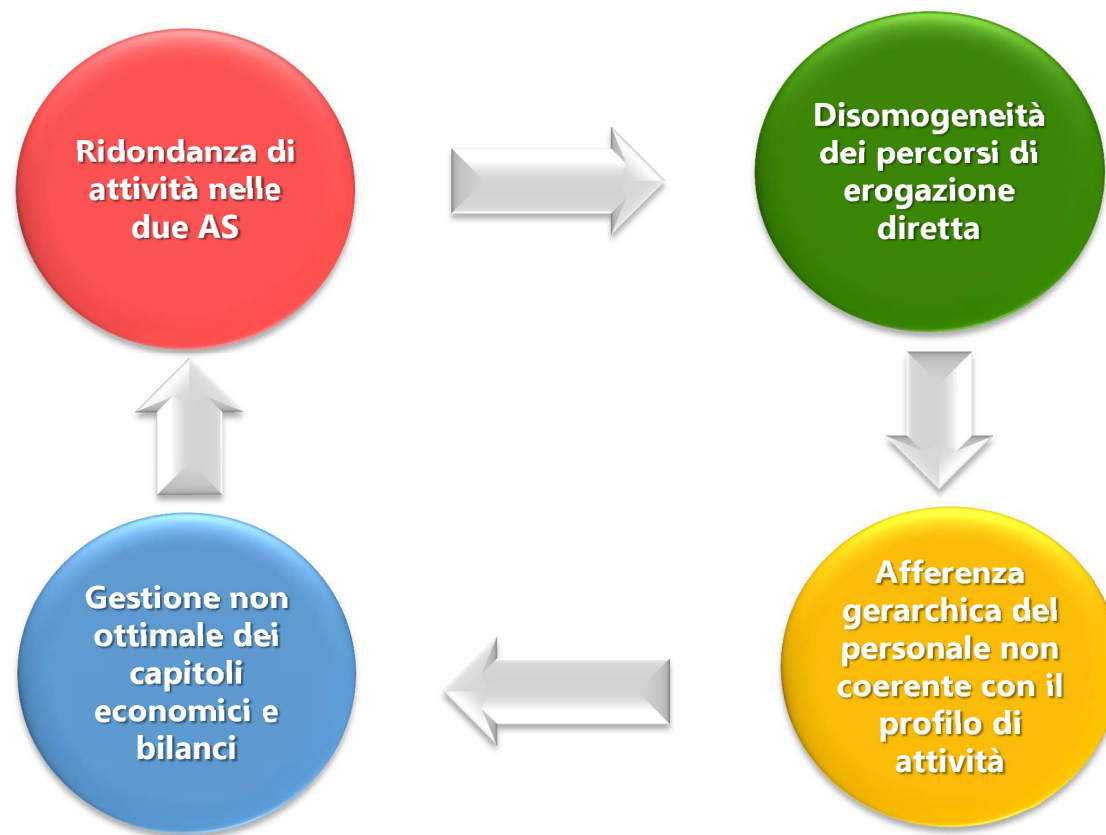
Ridondanza di attività nelle due AS

Disomogeneità dei percorsi di erogazione diretta

Afferenza gerarchica del personale non coerente con il profilo di attività

Gestione non ottimale dei capitoli economici e bilanci